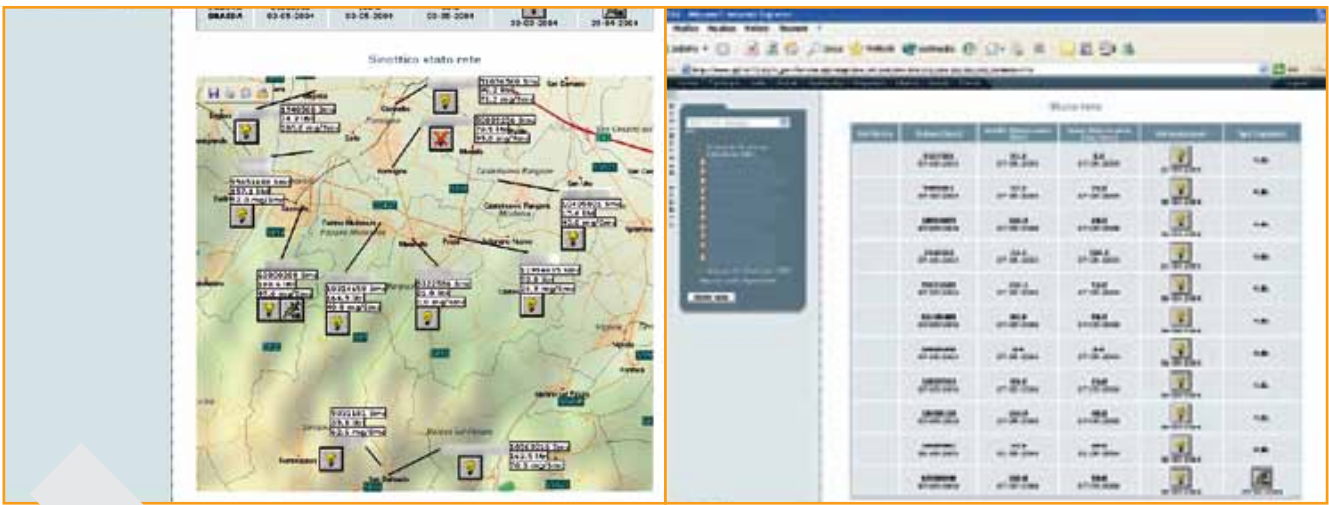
GRASSA 03-05-2004 03-05-2004 03-05-2004 03-05-2004 20-04-2004

Sinottico stato rete

Castelnuovo Rangone

Modena

Fiorano Modenese

Maranello

San Cesario

San Vito

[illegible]

Microsoft Internet Explorer

Modifica Visualizza Preferiti Strumenti ?

Indietro Cerca Preferiti Multimedia

Stato rete

Vedi dettagli

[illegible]